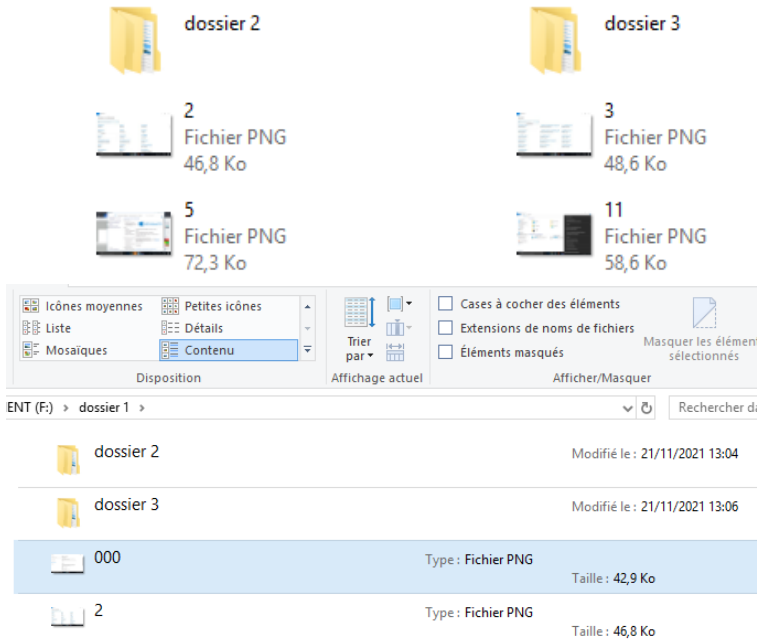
dossier 2

dossier 3

2
Fichier PNG
46,8 Ko

3
Fichier PNG
48,6 Ko

5
Fichier PNG
72,3 Ko

11
Fichier PNG
58,6 Ko

Icônes moyennes
Petites icônes
Liste
Détails
Mosaïques
Contenu
Disposition

Trier par
Affichage actuel

Cases à cocher des éléments
Extensions de noms de fichiers
Éléments masqués
Masquer les élément sélectionnés
Afficher/Masquer

ENT (F:) › dossier 1 ›
Rechercher da

dossier 2
Modifié le : 21/11/2021 13:04

dossier 3
Modifié le : 21/11/2021 13:06

000
Type : Fichier PNG
Taille : 42,9 Ko

2
Type : Fichier PNG
Taille : 46,8 Ko